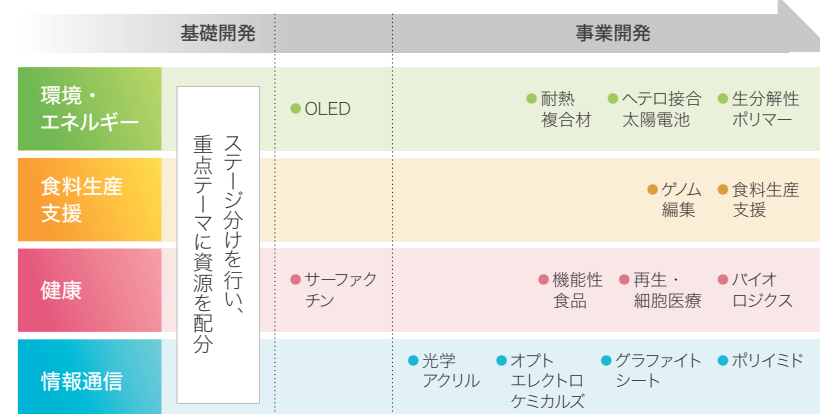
基礎開発 事業開発

| | | | |
|---|---|---|---|
| 環境・エネルギー | ステージ分けを行い、重点テーマに資源を配分 | ● OLED | ● 耐熱複合材 ● ヘテロ接合太陽電池 ● 生分解性ポリマー |
| 食料生産支援 | | | ● ゲノム編集 ● 食料生産支援 |
| 健康 | | ● サーファクチン | ● 機能性食品 ● 再生・細胞医療 ● バイオロジクス |
| 情報通信 | | | ● 光学アクリル ● オプトエレクトロケミカルズ ● グラファイトシート ● ポリイミド |